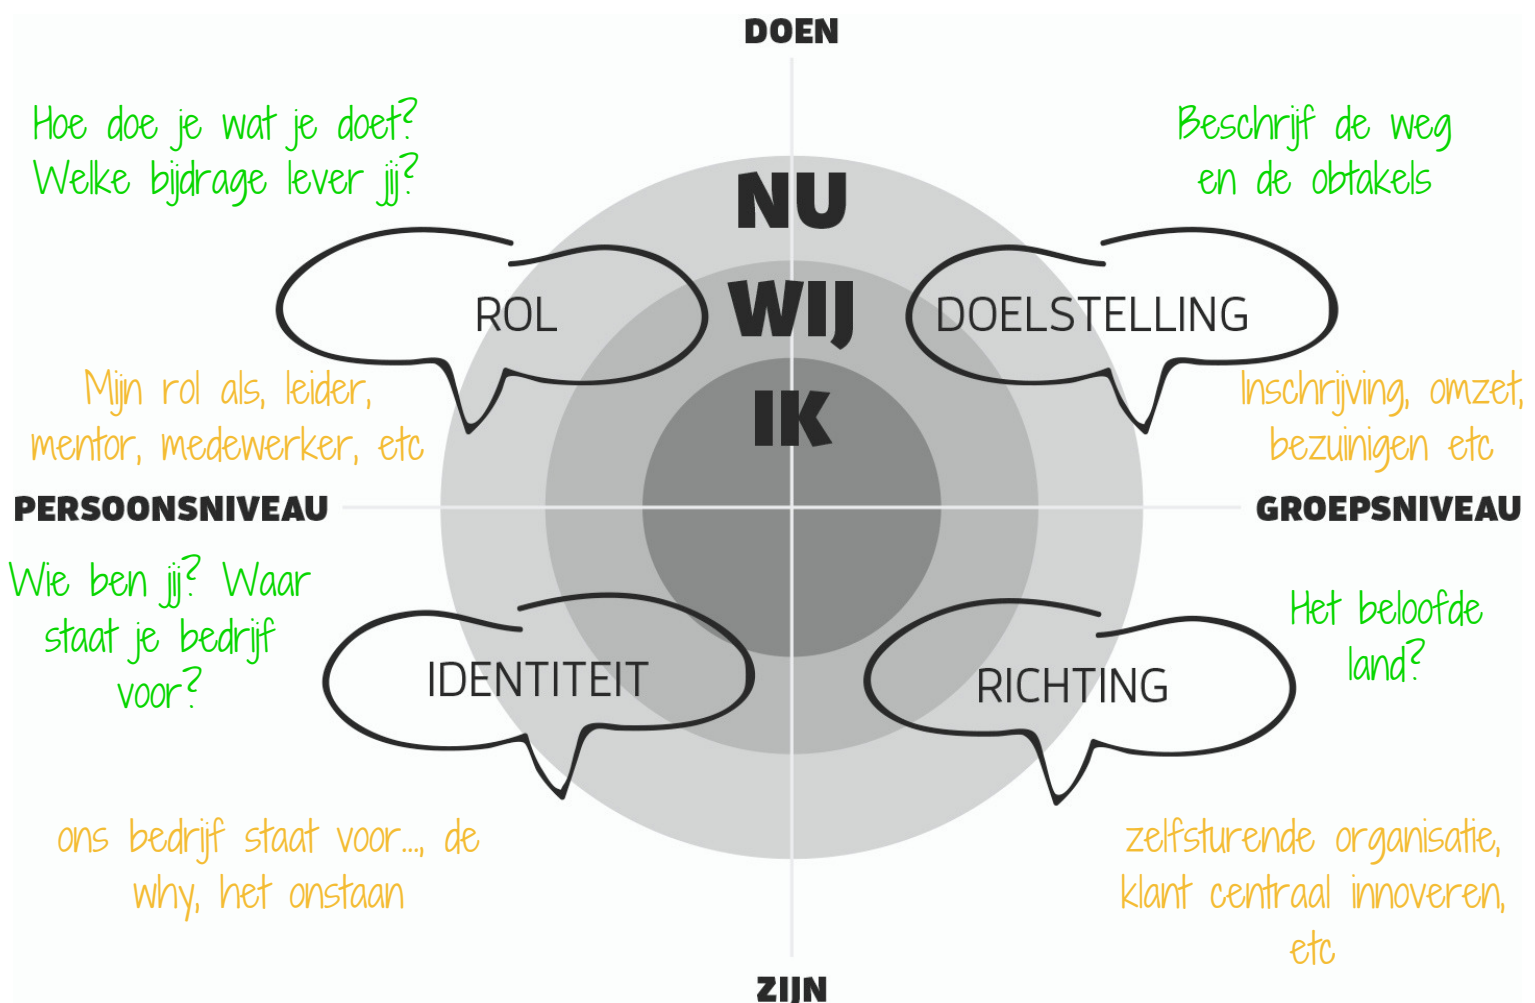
DOEN

Hoe doe je wat je doet? Welke bijdrage lever jij?

Beschrijf de weg en de obtakels

NU

WIJ

IK

ROL

DOELSTELLING

Mijn rol als, leider, mentor, medewerker, etc

Inschrijving, omzet, bezuinigen etc

PERSOONSNIVEAU

GROEPSNIVEAU

Wie ben jij? Waar staat je bedrijf voor?

Het beloofde land?

IDENTITEIT

RICHTING

ons bedrijf staat voor..., de why, het onstaan

zelfsturende organisatie, klant centraal innoveren, etc

ZIJN